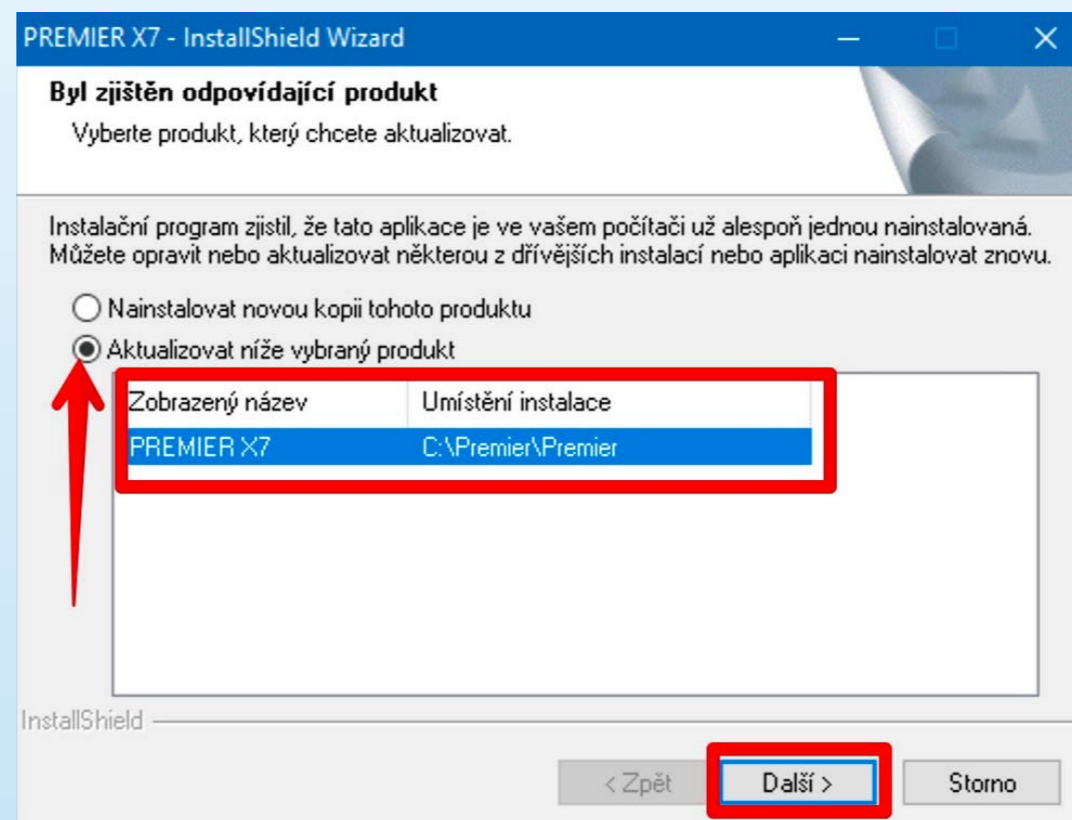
PREMIER X7 - InstallShield Wizard

Byl zjištěn odpovídající produkt

Vyberte produkt, který chcete aktualizovat.

Instalační program zjistil, že tato aplikace je ve vašem počítači už alespoň jednou nainstalovaná. Můžete opravit nebo aktualizovat některou z dřívějších instalací nebo aplikaci nainstalovat znovu.

Nainstalovat novou kopii tohoto produktu

Aktualizovat níže vybraný produkt

| Zobrazený název | Umístění instalace |
|---|---|
| PREMIER X7 | C:\Premier\Premier |

InstallShield

< Zpět

Další >

Storno